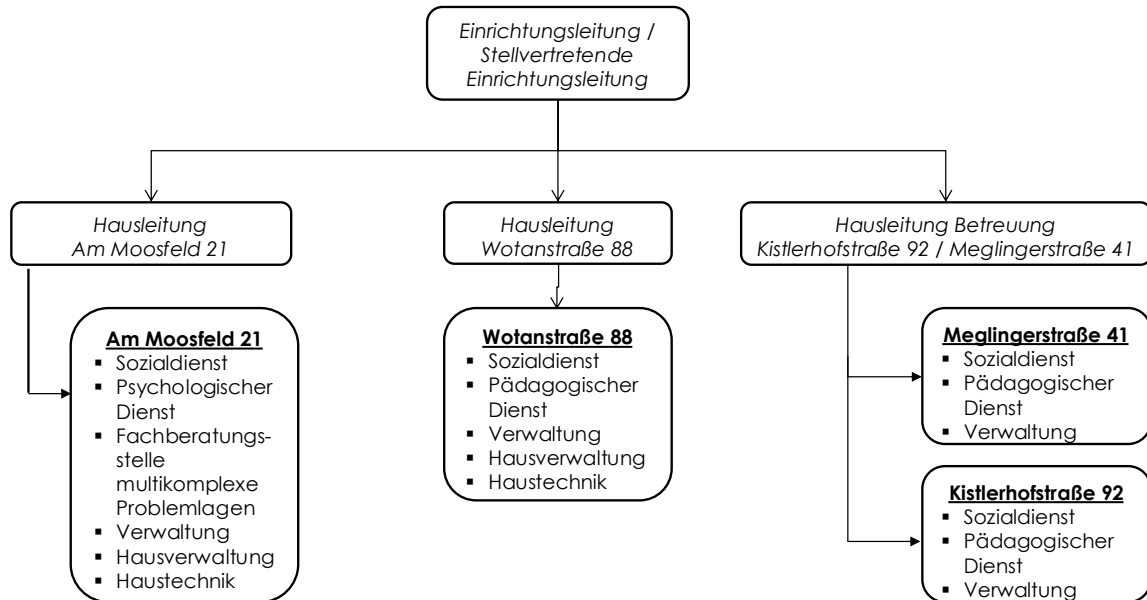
Einrichtungsleitung / Stellvertretende Einrichtungsleitung

Hausleitung Am Moosfeld 21

Hausleitung Wotanstraße 88

Hausleitung Betreuung Kistlerhofstraße 92 / Meglingerstraße 41

**Am Moosfeld 21**
- Sozialdienst
- Psychologischer Dienst
- Fachberatungsstelle multikomplexe Problemlagen
- Verwaltung
- Hausverwaltung
- Haustechnik

**Wotanstraße 88**
- Sozialdienst
- Pädagogischer Dienst
- Verwaltung
- Hausverwaltung
- Haustechnik

**Meglingerstraße 41**
- Sozialdienst
- Pädagogischer Dienst
- Verwaltung

**Kistlerhofstraße 92**
- Sozialdienst
- Pädagogischer Dienst
- Verwaltung